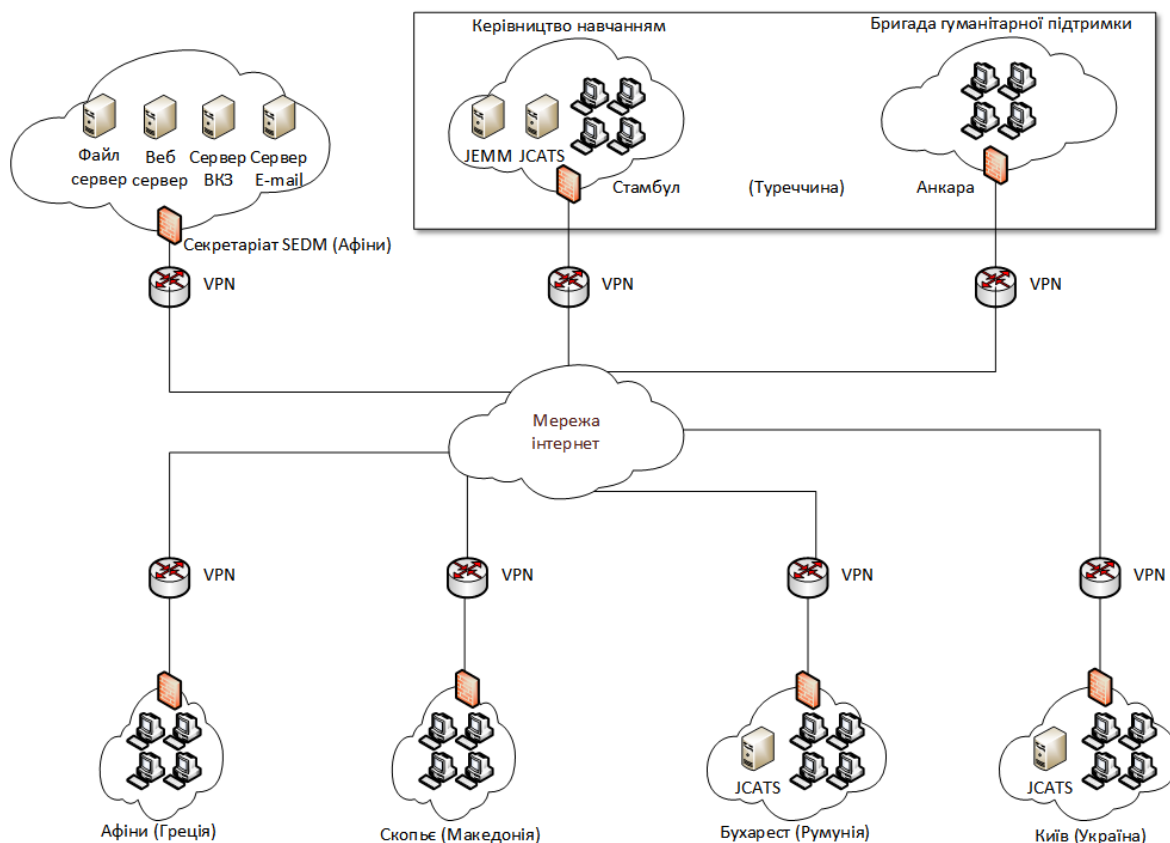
Керівництво навчанням

Бригада гуманітарної підтримки

Файл сервер

Веб сервер

Сервер ВКЗ

Сервер E-mail

JEMM

JCATS

Стамбул

(Туреччина)

Анкара

Секретаріат SEDM (Афіни)

VPN

VPN

VPN

Мережа інтернет

VPN

VPN

VPN

VPN

JCATS

JCATS

Афіни (Греція)

Скопьє (Македонія)

Бухарест (Румунія)

Київ (Україна)